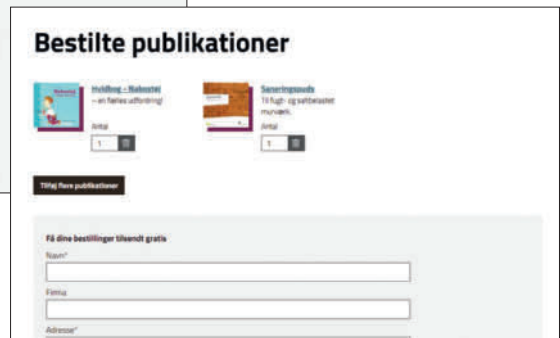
Bestilte publikationer

Hvidbog - Naboskel
- en fælles udfordring!

Antal
1

Saneringsvuds
Til flugt- og saltbeastet murværk

Antal
1

Tilføj flere publikationer

Få dine bestillinger tilsendt gratis

Navn*

Firma

Adresse*